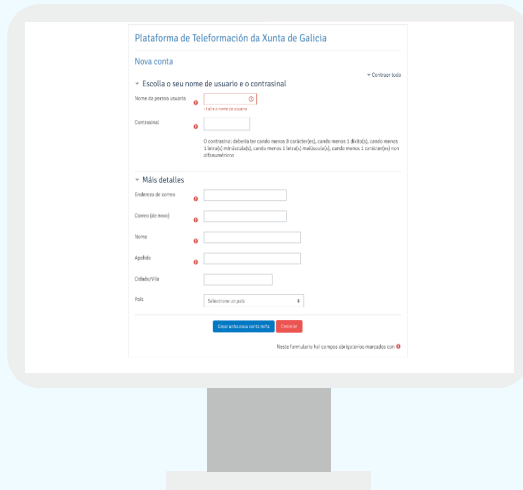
Plataforma de Teleformación da Xunta de Galicia

Nova conta

Contraer todo

Escolla o seu nome de usuario e o contrasinal

Nome do persoa usuario

Falta o nome de usuario

Contrasinal

O contrasinal debería ter cando menos 8 carácter(es), cando menos 1 díxito(s), cando menos 1 letra(s) minúscula(s), cando menos 1 letra(s) maiúscula(s), cando menos 1 carácter(es) non alfanumérico

Máis detalles

Enderezo de correo

Correo (de novo)

Nome

Apelido

Cidade/Vila

País

Seleccione un país

Crear a miña nova conta

Cancelar

Neste formulario hai campos obrigatorios marcados con